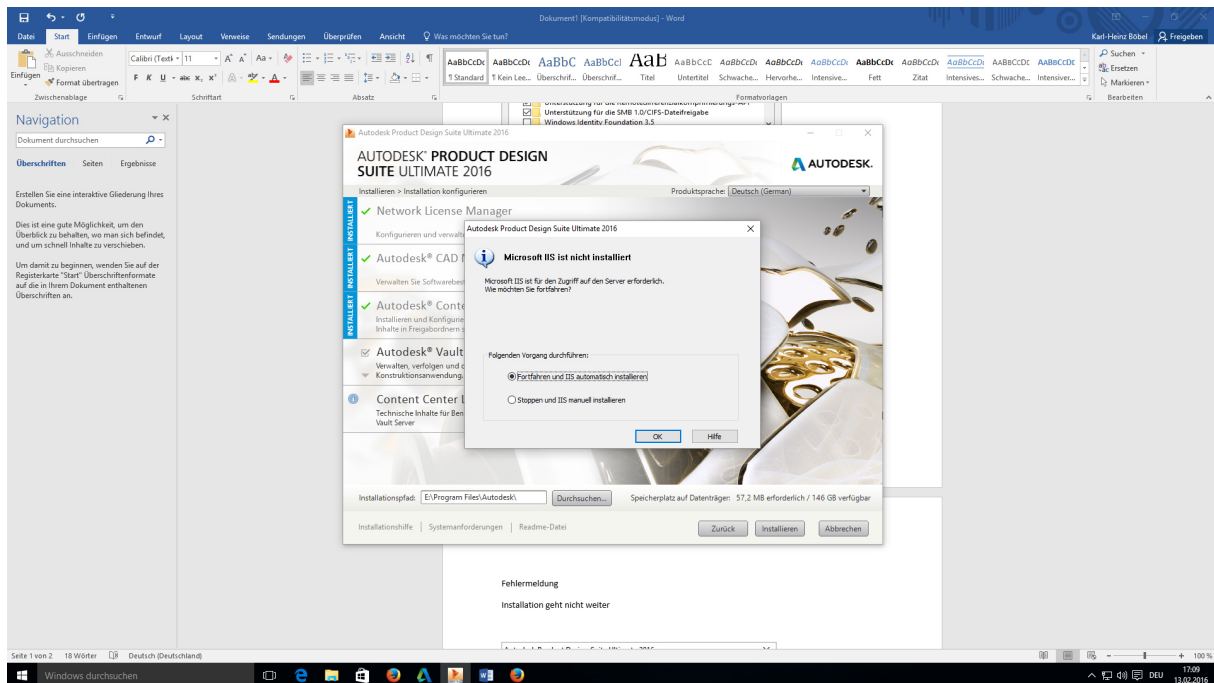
Dokument1 [Kompatibilitätsmodus] - Word

Datei Start Einfügen Entwurf Layout Verweise Sendungen Überprüfen Ansicht Was möchten Sie tun? Karl-Heinz Böbel Freigeben

Ausschneiden Kopieren Format übertragen Einfügen Zwischenablage
Calibri (Textk 11 Schriftart
Absatz
AaBbCcDc ¶ Standard AaBbCcDc ¶ Kein Lee... AaBbC Überschrif... AaBbCcI Überschrif... AaB Titel AaBbCcC Untertitel AaBbCcDc Schwache... AaBbCcDc Hervorhe... AaBbCcDc Intensive... AaBbCcDc Fett AaBbCcDc Zitat AaBbCcDc Intensives... AABBCCDC Schwache... AABBCCDC Intensiver...
Formatvorlagen
Suchen Ersetzen Markieren Bearbeiten

Navigation
Dokument durchsuchen
Überschriften Seiten Ergebnisse

Erstellen Sie eine interaktive Gliederung Ihres Dokuments.

Dies ist eine gute Möglichkeit, um den Überblick zu behalten, wo man sich befindet, und um schnell Inhalte zu verschieben.

Um damit zu beginnen, wenden Sie auf der Registerkarte "Start" Überschriftenformate auf die in Ihrem Dokument enthaltenen Überschriften an.

Unterstützung für die SMB 1.0/CIFS-Dateifreigabe
Windows Identity Foundation 3.5

Autodesk Product Design Suite Ultimate 2016
AUTODESK® PRODUCT DESIGN SUITE ULTIMATE 2016
AUTODESK.
Installieren > Installation konfigurieren
Produktsprache: Deutsch (German)

INSTALLIERT
Network License Manager
Konfigurieren und verwalt
Autodesk® CAD M
Verwalten Sie Softwarebes
Autodesk® Conte
Installieren und Konfigurie Inhalte in Freigabeordnern s
Autodesk® Vault
Verwalten, verfolgen und c Konstruktionsanwendung
Content Center L
Technische Inhalte für Ben Vault Server

Autodesk Product Design Suite Ultimate 2016
Microsoft IIS ist nicht installiert
Microsoft IIS ist für den Zugriff auf den Server erforderlich. Wie möchten Sie fortfahren?
Folgenden Vorgang durchführen:
Fortfahren und IIS automatisch installieren
Stoppen und IIS manuell installieren
OK Hilfe

Installationspfad: E:\Program Files\Autodesk\ Durchsuchen... Speicherplatz auf Datenträger: 57,2 MB erforderlich / 146 GB verfügbar
Installationshilfe | Systemanforderungen | Readme-Datei
Zurück Installieren Abbrechen

Fehlermeldung

Installation geht nicht weiter

Seite 1 von 2 18 Wörter Deutsch (Deutschland) 100 %
Windows durchsuchen
DEU 17:09 13.02.2016